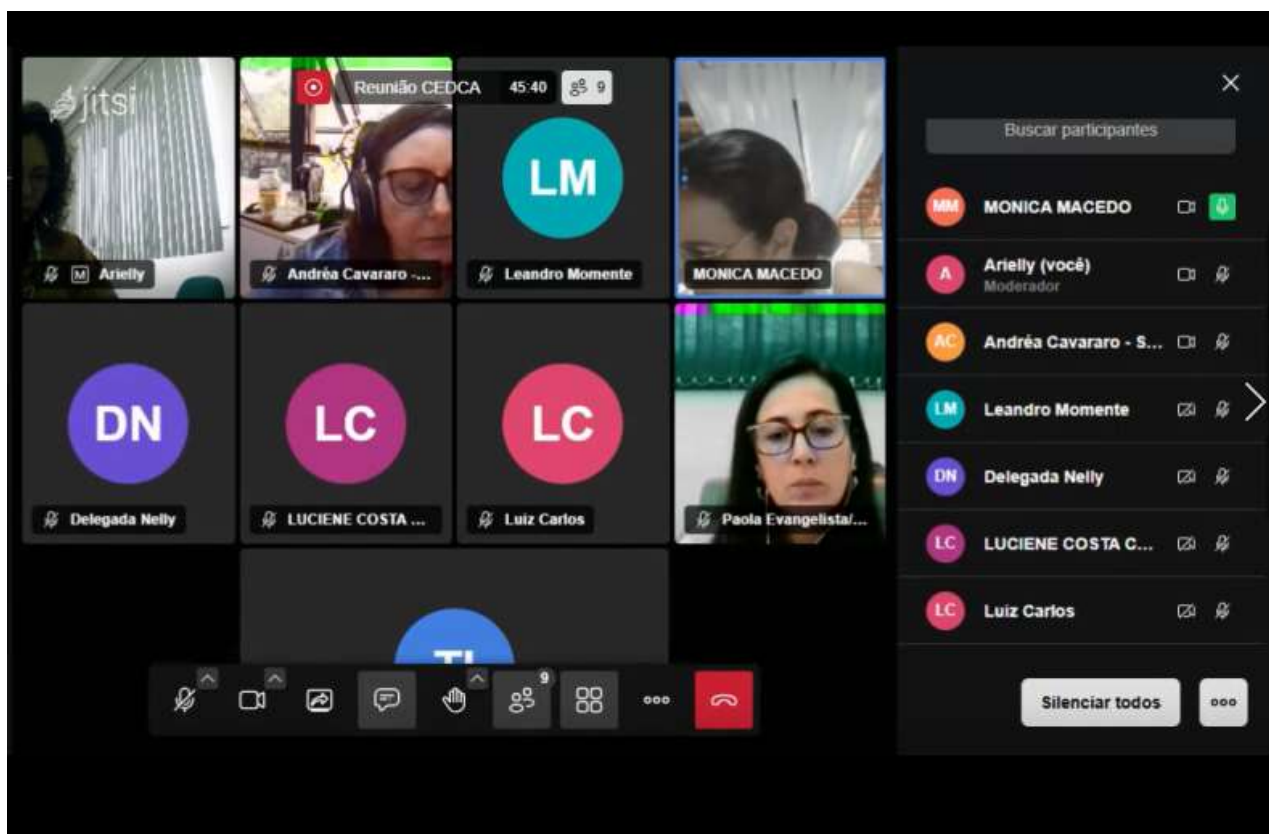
jitsi

Reunião CEDCA 45:40 9

LM

M Arielly

Andréa Cavararo -...

Leandro Momente

MONICA MACEDO

DN

LC

LC

Delegada Nelly

LUCIENE COSTA ...

Luiz Carlos

Paola Evangelista/...

TI

9

Buscar participantes

MM MONICA MACEDO

A Arielly (você)
Moderador

AC Andréa Cavararo - S...

LM Leandro Momente

DN Delegada Nelly

LC LUCIENE COSTA C...

LC Luiz Carlos

Silenciar todos